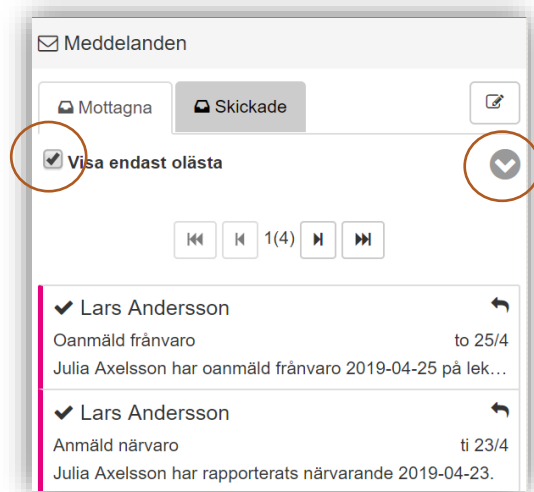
Meddelanden

Mottagna

Skickade

Visa endast olästa

1(4)

Lars Andersson

Oanmäld frånvaro

to 25/4

Julia Axelsson har oanmäld frånvaro 2019-04-25 på lek…

Lars Andersson

Anmäld närvaro

ti 23/4

Julia Axelsson har rapporterats närvarande 2019-04-23.